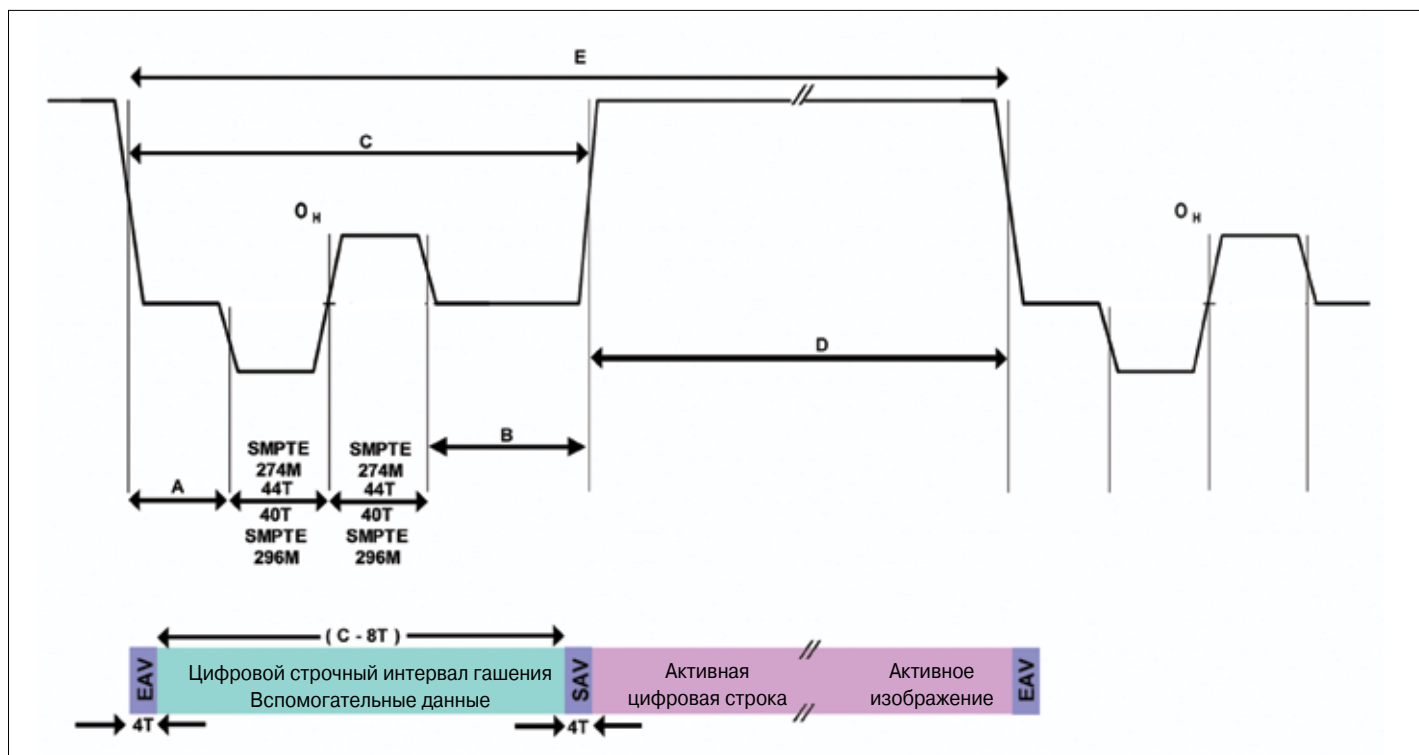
E

C

$O_H$

$O_H$

D

B

A

SMPTE 274M 44T

40T SMPTE 296M

SMPTE 274M 44T

40T SMPTE 296M

( C - 8T )

EAV

Цифровой строчный интервал гашения
Вспомогательные данные

SAV

Активная
цифровая строка

Активное
изображение

EAV

4T

4T